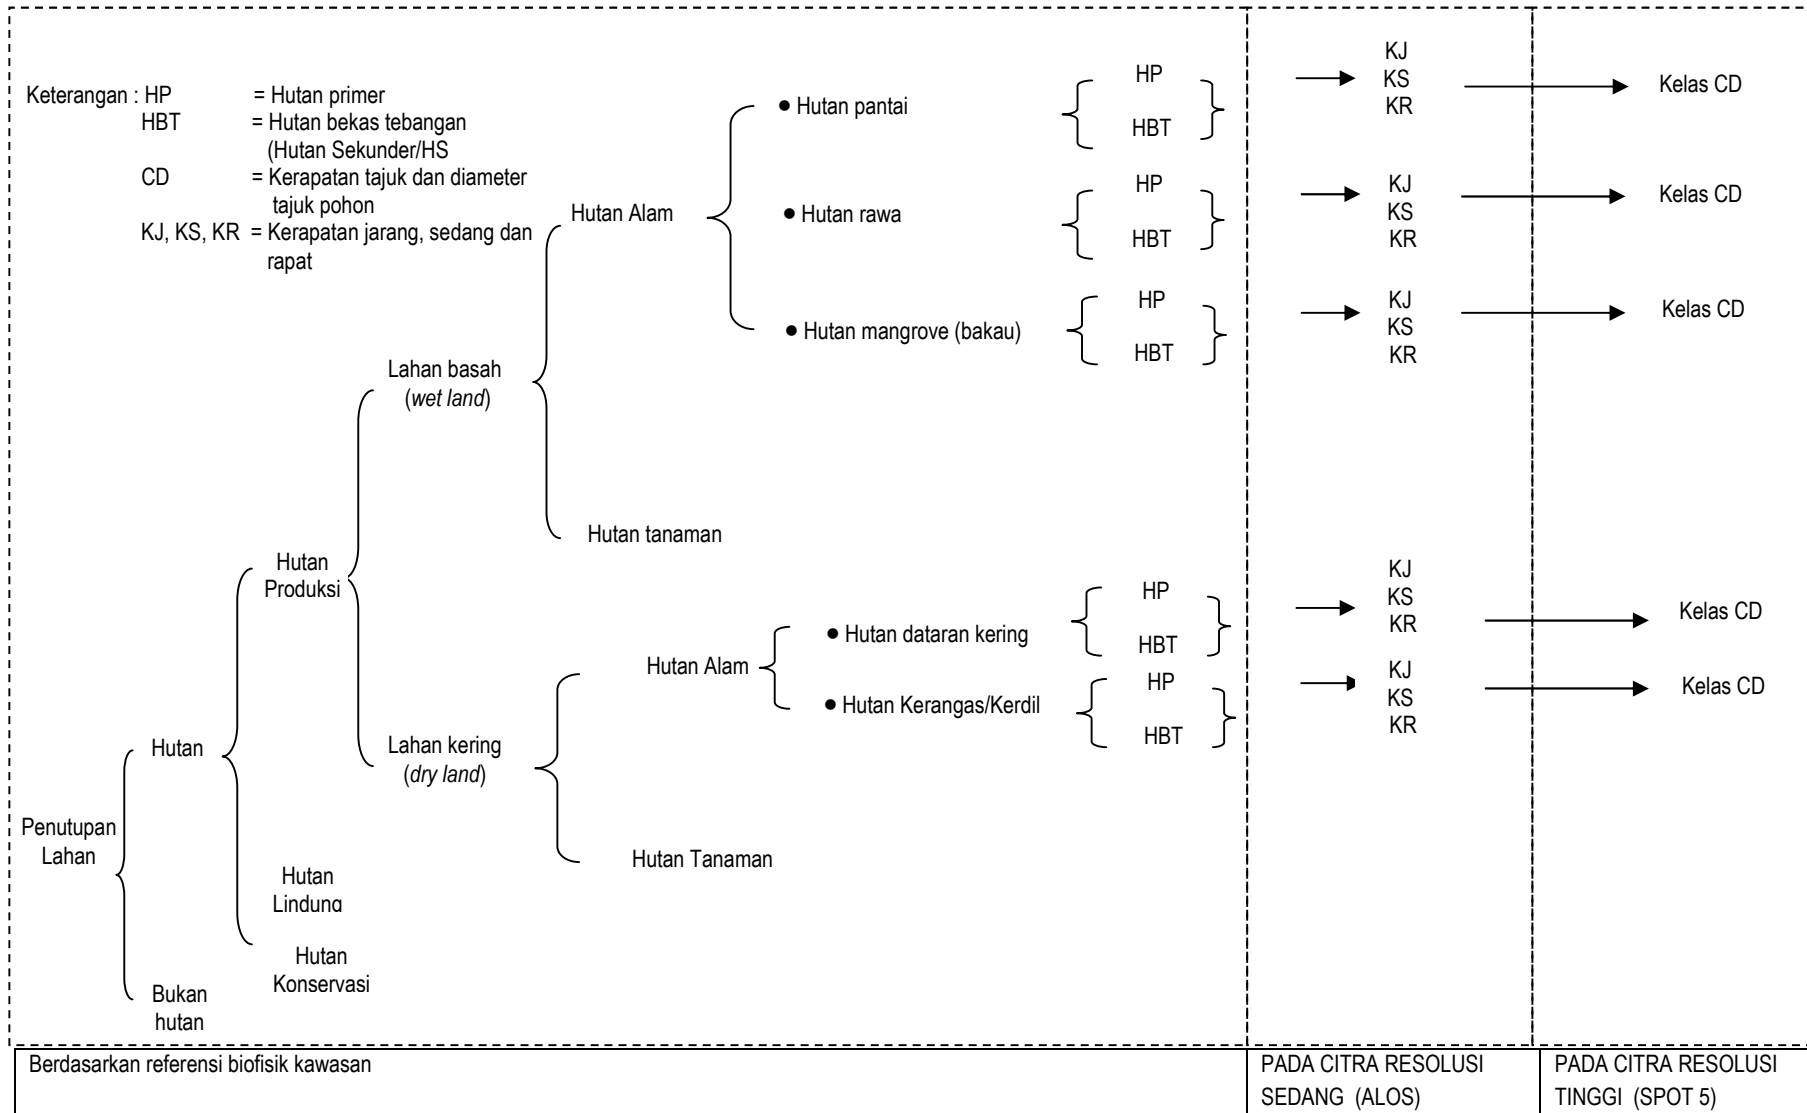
Keterangan : HP = Hutan primer
HBT = Hutan bekas tebangan (Hutan Sekunder/HS
CD = Kerapatan tajuk dan diameter tajuk pohon
KJ, KS, KR = Kerapatan jarang, sedang dan rapat

Penutupan Lahan

Hutan

Hutan Produksi

Lahan basah (*wet land*)

Hutan Alam

• Hutan pantai
HP
HBT
KJ
KS
KR
Kelas CD

• Hutan rawa
HP
HBT
KJ
KS
KR
Kelas CD

• Hutan mangrove (bakau)
HP
HBT
KJ
KS
KR
Kelas CD

Hutan tanaman

Lahan kering (*dry land*)

Hutan Alam

• Hutan dataran kering
HP
HBT
KJ
KS
KR
Kelas CD

• Hutan Kerangas/Kerdil
HP
HBT
KJ
KS
KR
Kelas CD

Hutan Tanaman

Hutan Lindung

Hutan Konservasi

Bukan hutan

| Berdasarkan referensi biofisik kawasan | PADA CITRA RESOLUSI SEDANG (ALOS) | PADA CITRA RESOLUSI TINGGI (SPOT 5) |